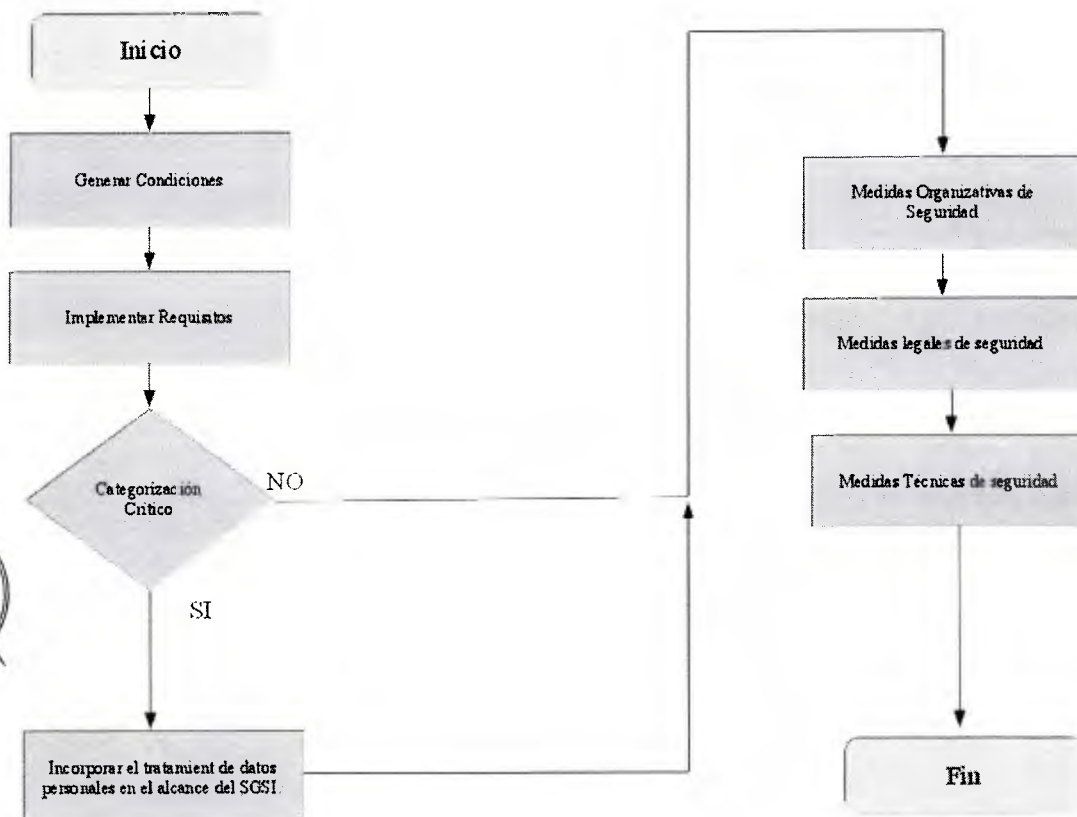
Inicio

Generar Condiciones

Implementar Requisitos

Categorización Critico

NO

SI

Incorporar el tratamient de datos personales en el alcance del SGSI

Medidas Organizativas de Seguridad

Medidas legales de seguridad

Medidas Tecnicas de seguridad

Fin